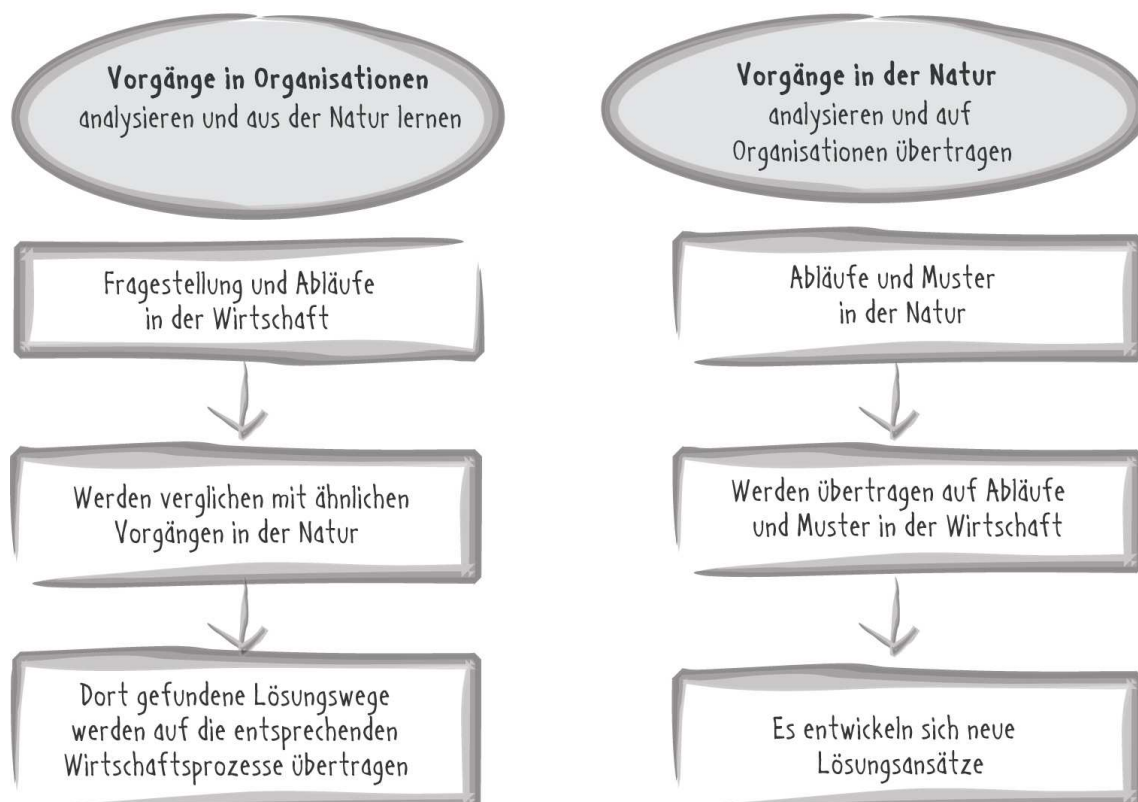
Vorgänge in Organisationen
analysieren und aus der Natur lernen

Fragestellung und Abläufe in der Wirtschaft

Werden verglichen mit ähnlichen Vorgängen in der Natur

Dort gefundene Lösungswege werden auf die entsprechenden Wirtschaftsprozesse übertragen

Vorgänge in der Natur
analysieren und auf Organisationen übertragen

Abläufe und Muster in der Natur

Werden übertragen auf Abläufe und Muster in der Wirtschaft

Es entwickeln sich neue Lösungsansätze